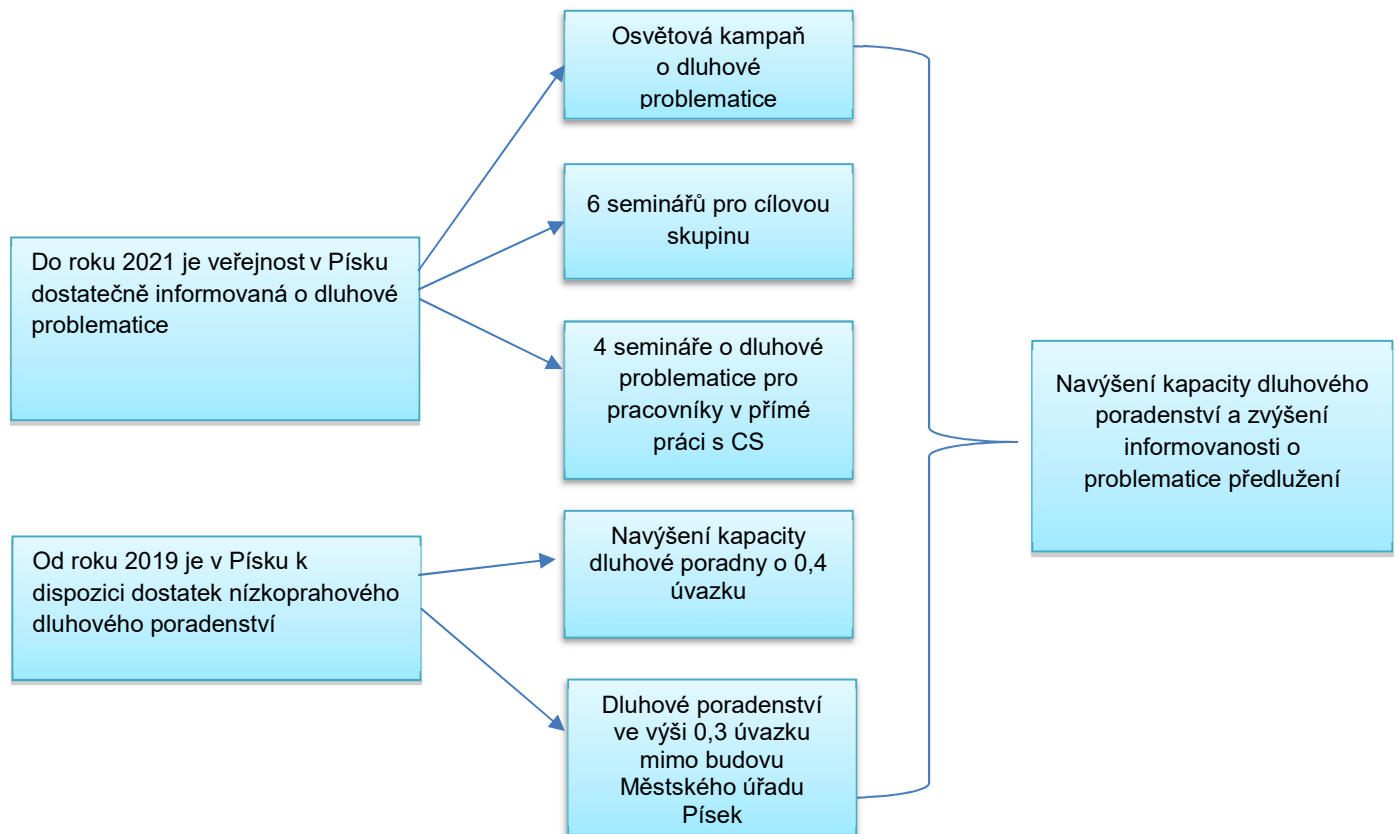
Do roku 2021 je veřejnost v Písku dostatečně informovaná o dluhové problematice

Osvětová kampaň o dluhové problematice

6 seminářů pro cílovou skupinu

4 semináře o dluhové problematice pro pracovníky v přímé práci s CS

Od roku 2019 je v Písku k dispozici dostatek nízkoprahového dluhového poradenství

Navýšení kapacity dluhové poradny o 0,4 úvazku

Dluhové poradenství ve výši 0,3 úvazku mimo budovu Městského úřadu Písek

Navýšení kapacity dluhového poradenství a zvýšení informovanosti o problematice předlužení